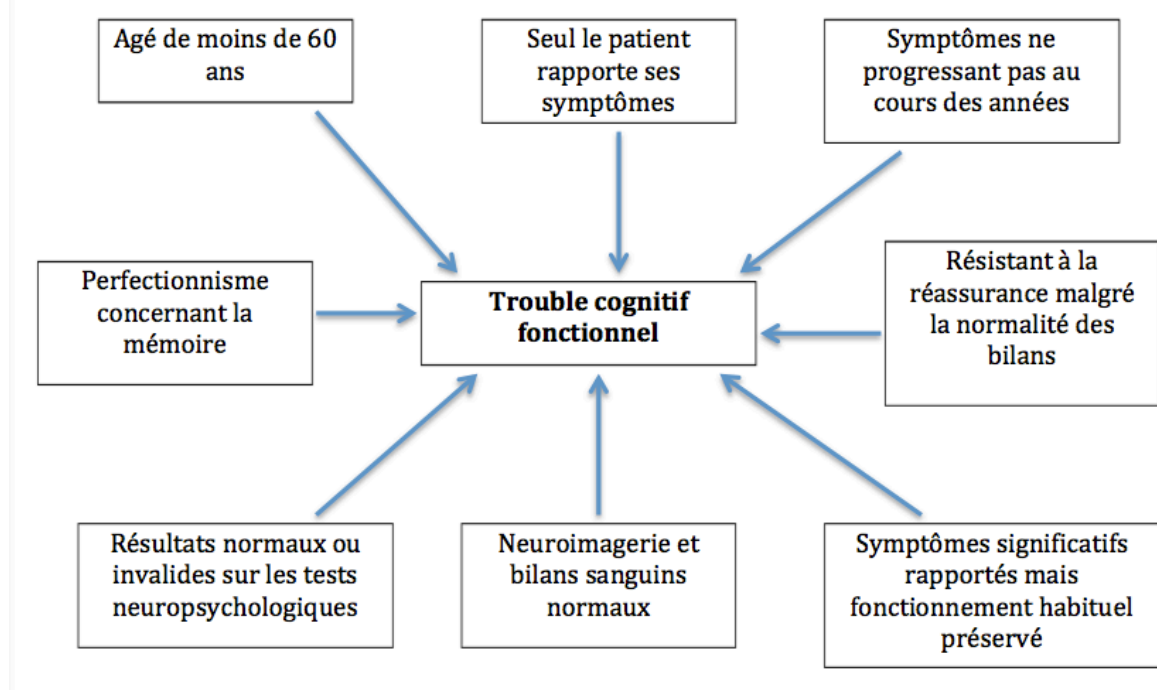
Agé de moins de 60 ans

Seul le patient rapporte ses symptômes

Symptômes ne progressant pas au cours des années

Perfectionnisme concernant la mémoire

Trouble cognitif fonctionnel

Résistant à la réassurance malgré la normalité des bilans

Résultats normaux ou invalides sur les tests neuropsychologiques

Neuroimagerie et bilans sanguins normaux

Symptômes significatifs rapportés mais fonctionnement habituel préservé